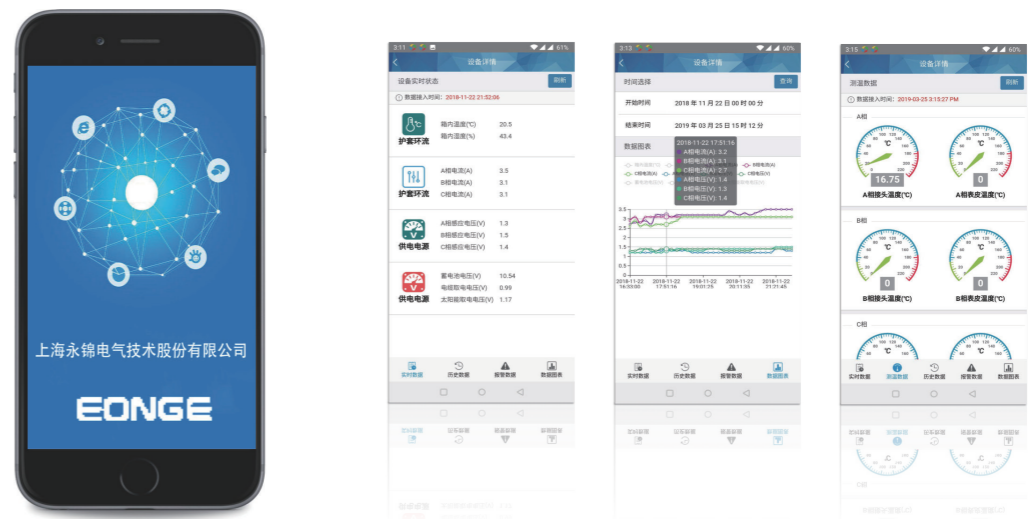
上海永锦电气技术股份有限公司

EONGE

3:11 61%

设备详情

设备实时状态 刷新

数据接入时间: 2018-11-22 21:52:06

护套环流

箱内温度(℃) 20.5
箱内湿度(%) 43.4

护套环流

A相电流(A) 3.5
B相电流(A) 3.1
C相电流(A) 3.1

供电电源

A相感应电压(V) 1.3
B相感应电压(V) 1.5
C相感应电压(V) 1.4

供电电源

蓄电池电压(V) 10.54
电缆取电电压(V) 0.99
太阳能取电电压(V) 1.17

实时数据 历史数据 报警数据 数据图表

3:13 60%

设备详情

时间选择 查询

开始时间 2018 年 11 月 22 日 00 时 00 分

结束时间 2019 年 03 月 25 日 15 时 12 分

数据图表

2018-11-22 17:51:16
A相电流(A): 3.2
B相电流(A): 3.1
C相电流(A): 2.7
A相电压(V): 1.4
B相电压(V): 1.3
C相电压(V): 1.4

3.5
3
2.5
2
1.5
1
0.5
0

2018-11-22 16:55:00
2018-11-22 17:51:16
2018-11-22 19:01:25
2018-11-22 20:11:35
2018-11-22 21:21:45

实时数据 历史数据 报警数据 数据图表

3:15 60%

设备详情

测温数据 刷新

数据接入时间: 2019-03-25 3:15:27 PM

A相

16.75
A相接头温度(℃)

0
A相表皮温度(℃)

B相

0
B相接头温度(℃)

0
B相表皮温度(℃)

C相

实时数据 测温数据 历史数据 报警数据 数据图表